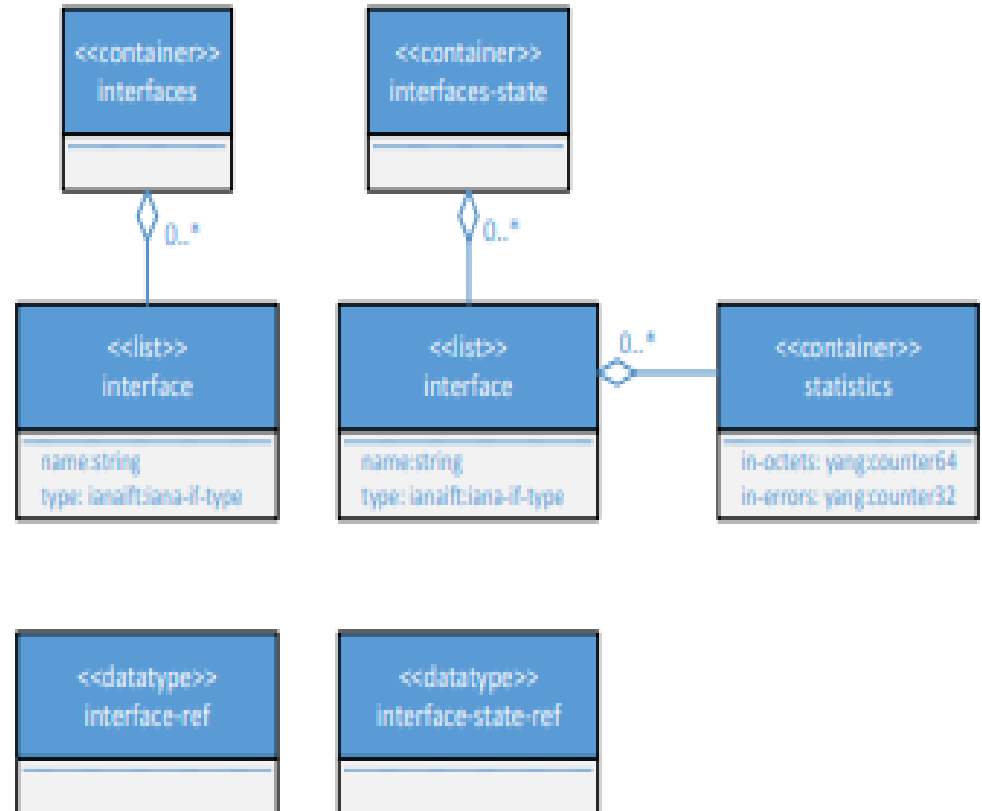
<<container>>
interfaces

<<container>>
interfaces-state

0..*

0..*

<<list>>
interface

name:string
type: ianaift:iana-if-type

<<list>>
interface

name:string
type: ianaift:iana-if-type

0..*

<<container>>
statistics

in-octets: yang:counter64
in-errors: yang:counter32

<<datatype>>
interface-ref

<<datatype>>
interface-state-ref